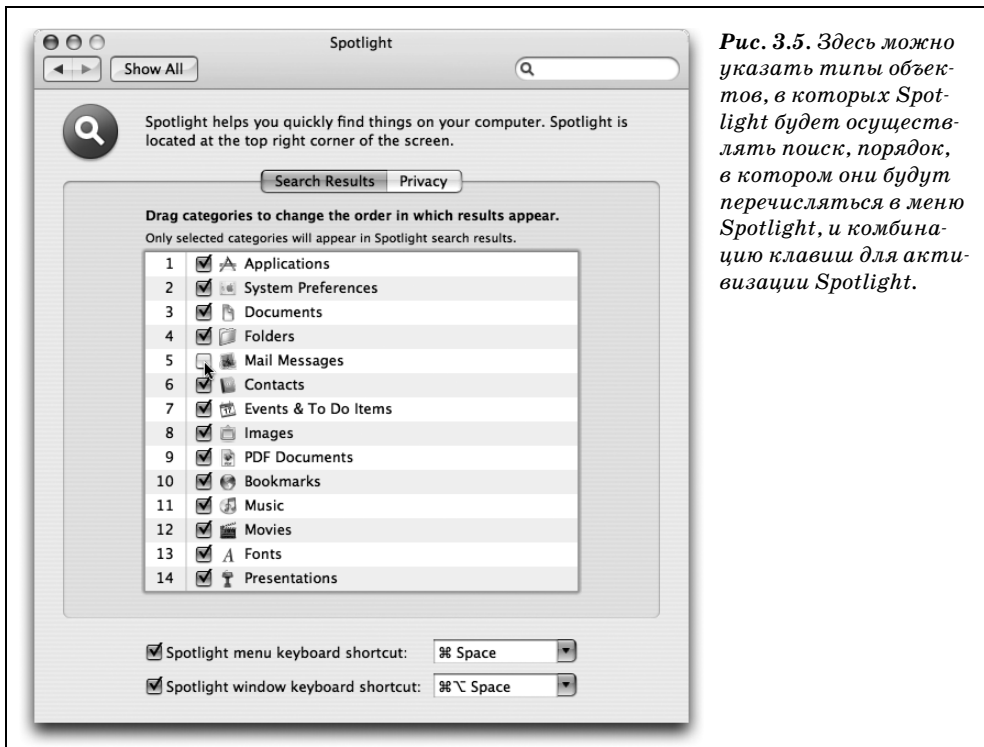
Spotlight

Show All

Spotlight helps you quickly find things on your computer. Spotlight is located at the top right corner of the screen.

Search Results Privacy

Drag categories to change the order in which results appear.
Only selected categories will appear in Spotlight search results.

| | |
|---|---|
| 1 | Applications |
| 2 | System Preferences |
| 3 | Documents |
| 4 | Folders |
| 5 | Mail Messages |
| 6 | Contacts |
| 7 | Events & To Do Items |
| 8 | Images |
| 9 | PDF Documents |
| 10 | Bookmarks |
| 11 | Music |
| 12 | Movies |
| 13 | Fonts |
| 14 | Presentations |

Spotlight menu keyboard shortcut: ⌘ Space

Spotlight window keyboard shortcut: ⌘⌥ Space

Рис. 3.5. Здесь можно указать типы объектов, в которых Spotlight будет осуществлять поиск, порядок, в котором они будут перечисляться в меню Spotlight, и комбинацию клавиш для активизации Spotlight.